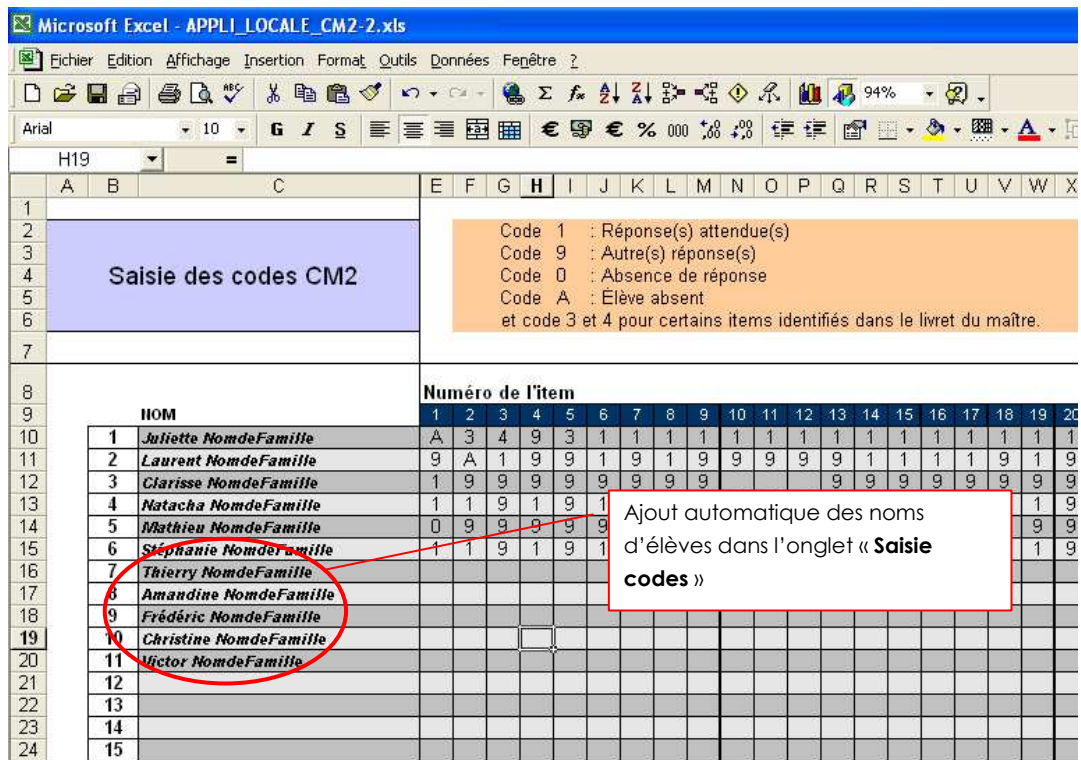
Microsoft Excel - APPLI_LOCALE_CM2-2.xls

Fichier Edition Affichage Insertion Format Outils Données Fenêtre ?

94%

Arial 10 G I S € % 000

H19 =

| | A | B | C | E | F | G | H | I | J | K | L | M | N | O | P | Q | R | S | T | U | V | W | X |
|---|---|---|---|---|---|---|---|---|---|---|---|---|---|---|---|---|---|---|---|---|---|---|---|
| 1 | | | | | | | | | | | | | | | | | | | | | | | |
| 2 | | | Saisie des codes CM2 | Code 1 : Réponse(s) attendue(s) | | | | | | | | | | | | | | | | | | | |
| 3 | | | | Code 9 : Autre(s) réponse(s) | | | | | | | | | | | | | | | | | | | |
| 4 | | | | Code 0 : Absence de réponse | | | | | | | | | | | | | | | | | | | |
| 5 | | | | Code A : Élève absent | | | | | | | | | | | | | | | | | | | |
| 6 | | | | et code 3 et 4 pour certains items identifiés dans le livret du maître. | | | | | | | | | | | | | | | | | | | |
| 7 | | | | | | | | | | | | | | | | | | | | | | | |
| 8 | | | | Numéro de l'item | | | | | | | | | | | | | | | | | | | |
| 9 | | | NOM | 1 | 2 | 3 | 4 | 5 | 6 | 7 | 8 | 9 | 10 | 11 | 12 | 13 | 14 | 15 | 16 | 17 | 18 | 19 | 20 |
| 10 | | 1 | Juliette NomdeFamille | A | 3 | 4 | 9 | 3 | 1 | 1 | 1 | 1 | 1 | 1 | 1 | 1 | 1 | 1 | 1 | 1 | 1 | 1 | 1 |
| 11 | | 2 | Laurent NomdeFamille | 9 | A | 1 | 9 | 9 | 1 | 9 | 1 | 9 | 9 | 9 | 9 | 9 | 1 | 1 | 1 | 1 | 9 | 1 | 9 |
| 12 | | 3 | Clarisse NomdeFamille | 1 | 9 | 9 | 9 | 9 | 9 | 9 | 9 | 9 | | | | 9 | 9 | 9 | 9 | 9 | 9 | 9 | 9 |
| 13 | | 4 | Natacha NomdeFamille | 1 | 1 | 9 | 1 | 9 | 1 | | | | | | | | | | | | | 1 | 9 |
| 14 | | 5 | Mathieu NomdeFamille | 0 | 9 | 9 | 9 | 9 | 9 | | | | | | | | | | | | | 9 | 9 |
| 15 | | 6 | Stéphanie NomdeFamille | 1 | 1 | 9 | 1 | 9 | 1 | | | | | | | | | | | | | 1 | 9 |
| 16 | | 7 | Thierry NomdeFamille | | | | | | | | | | | | | | | | | | | | |
| 17 | | 8 | Amandine NomdeFamille | | | | | | | | | | | | | | | | | | | | |
| 18 | | 9 | Frédéric NomdeFamille | | | | | | | | | | | | | | | | | | | | |
| 19 | | 10 | Christine NomdeFamille | | | | | | | | | | | | | | | | | | | | |
| 20 | | 11 | Victor NomdeFamille | | | | | | | | | | | | | | | | | | | | |
| 21 | | 12 | | | | | | | | | | | | | | | | | | | | | |
| 22 | | 13 | | | | | | | | | | | | | | | | | | | | | |
| 23 | | 14 | | | | | | | | | | | | | | | | | | | | | |
| 24 | | 15 | | | | | | | | | | | | | | | | | | | | | |

Ajout automatique des noms d'élèves dans l'onglet « **Saisie codes** »